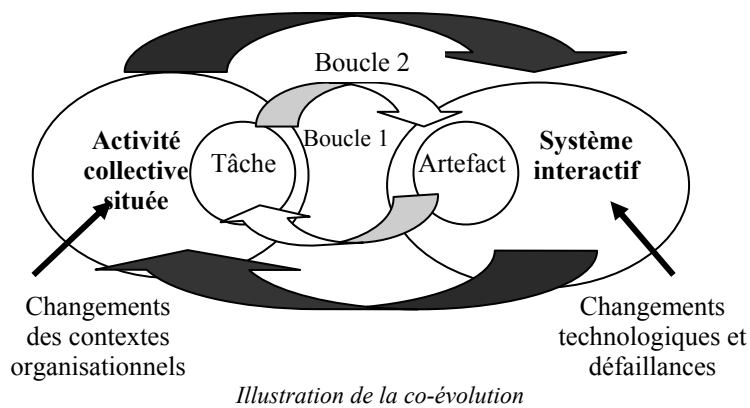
Boucle 2

Activité collective située

Tâche

Boucle 1

Artefact

Système interactif

Changements des contextes organisationnels

Changements technologiques et défaillances

*Illustration de la co-évolution*